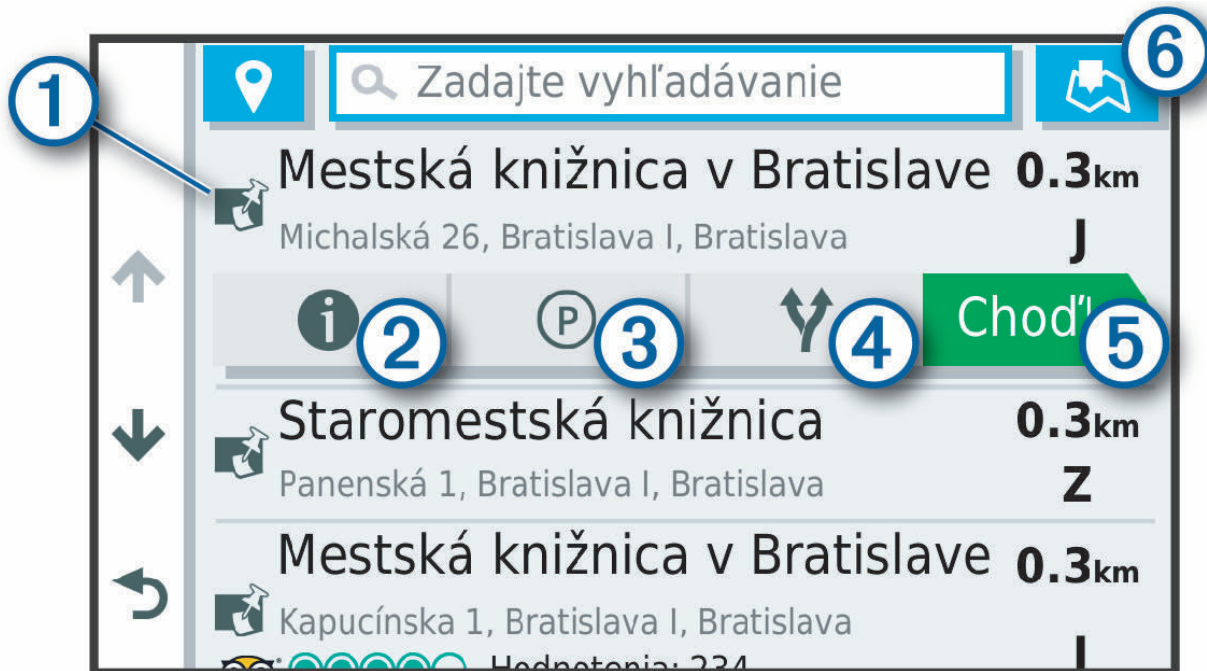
1

Zadajte vyhľadávanie

6

Mestská knižnica v Bratislave 0.3km

Michalská 26, Bratislava I, Bratislava

J

2

3

4

Choď!

5

Staromestská knižnica 0.3km

Panenská 1, Bratislava I, Bratislava

Z

Mestská knižnica v Bratislave 0.3km

Kapucínska 1, Bratislava I, Bratislava

Hodnotenia: 234